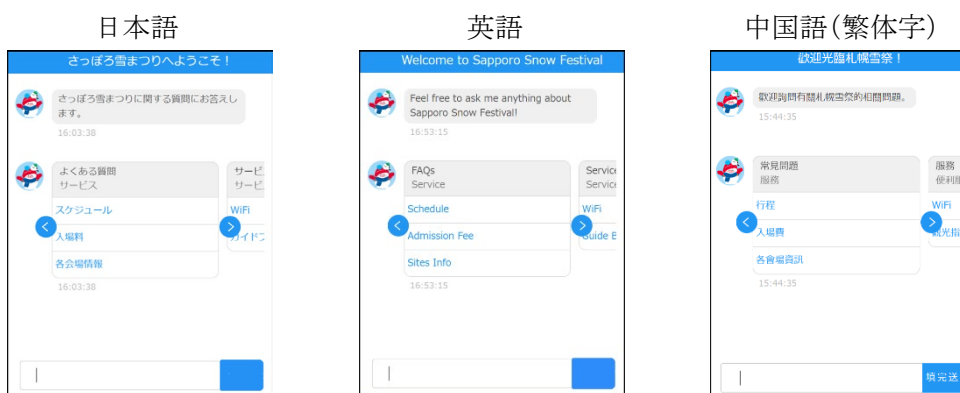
日本語

さっぽろ雪まつりへようこそ！

さっぽろ雪まつりに関する質問にお答えします。
16:03:38

よくある質問
サービス

スケジュール
入場料
各会場情報
16:03:38

サービ
サービ
WiFi
ガイドフ

英語

Welcome to Sapporo Snow Festival

Feel free to ask me anything about Sapporo Snow Festival!
16:53:15

FAQs
Service

Schedule
Admission Fee
Sites Info
16:53:15

Servic
Servic
WiFi
Guide B

中国語(繁体字)

歡迎光臨札幌雪祭！

歡迎詢問有關札幌雪祭的相關問題。
15:44:35

常見問題
服務

行程
入場費
各會場資訊
15:44:35

服務
便利
WiFi
觀光指

填完送